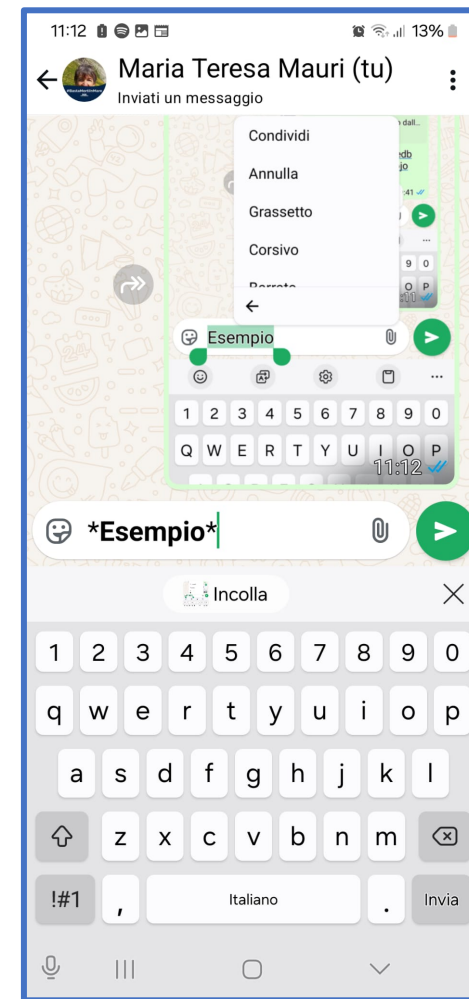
11:12 13%

Maria Teresa Mauri (tu)
Inviati un messaggio

Condividi
Annulla
Grassetto
Corsivo
Barrato

n dall...
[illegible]
:41
9 0
11:11

Esempio

1 2 3 4 5 6 7 8 9 0
Q W E R T Y U I O P
11:12

*Esempio*

Incolla

1 2 3 4 5 6 7 8 9 0
q w e r t y u i o p
a s d f g h j k l
z x c v b n m
!#1 , Italiano . Invia